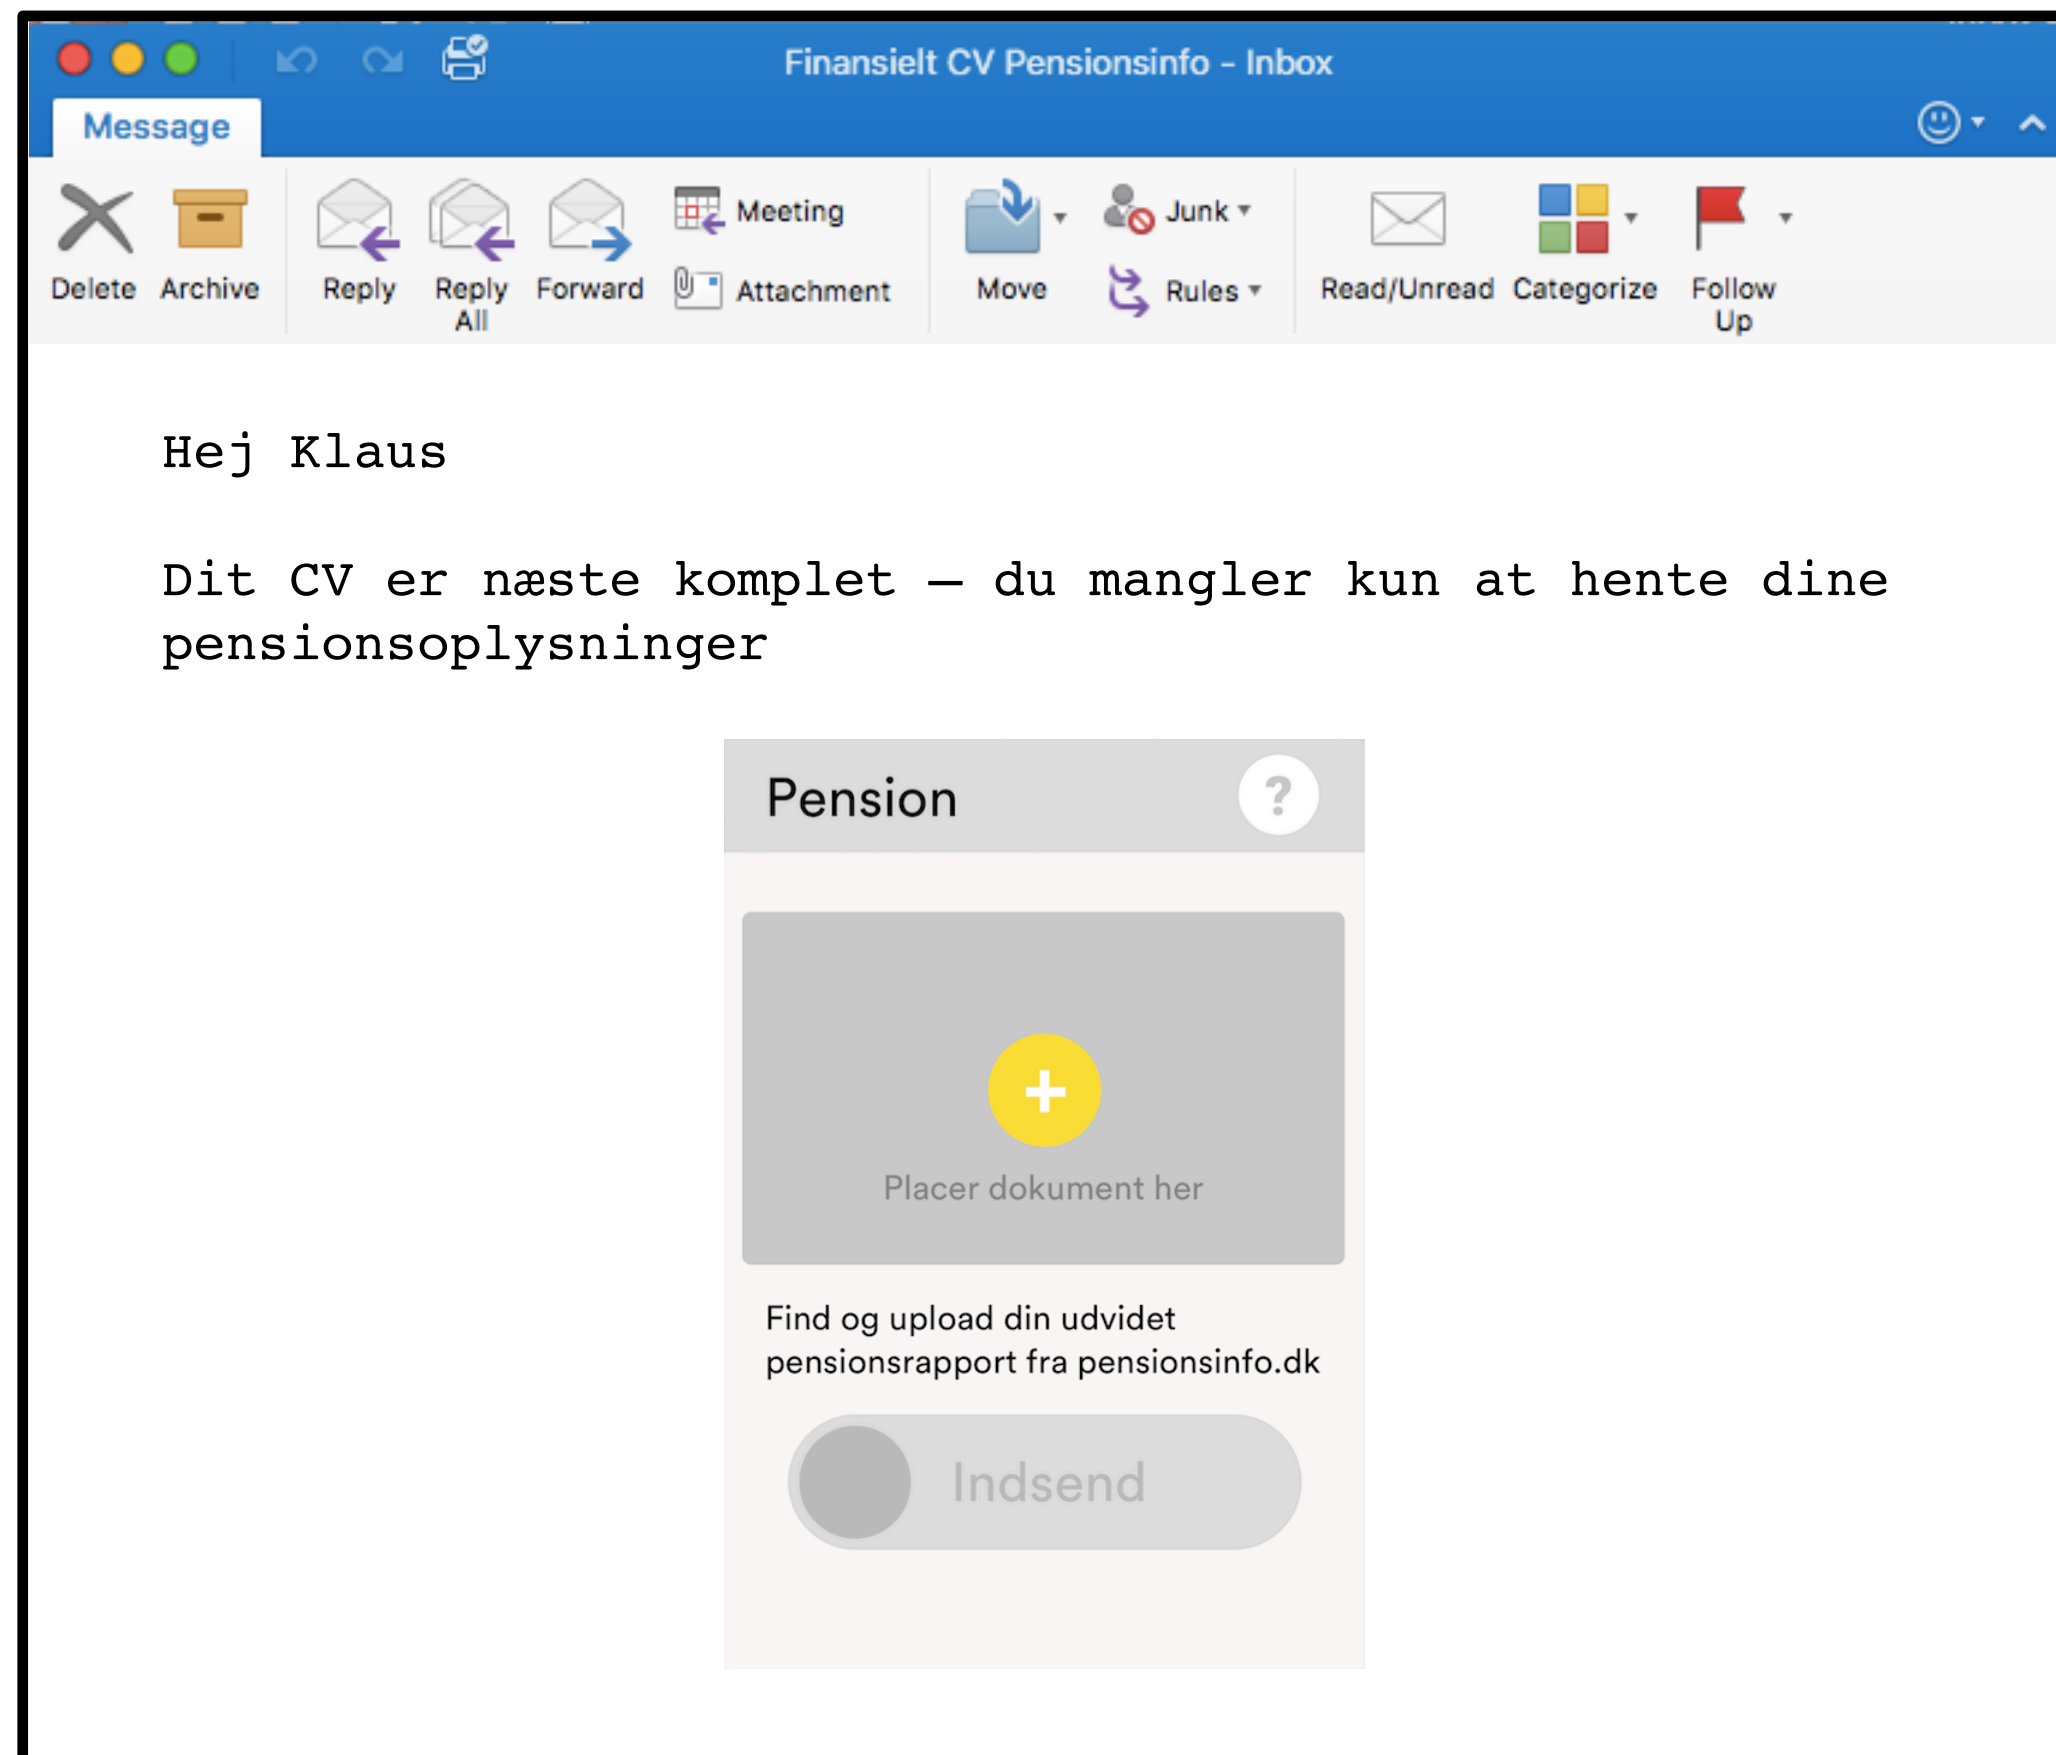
Finansielt CV Pensionsinfo - Inbox

Message

Delete Archive Reply Reply All Forward Meeting Attachment Move Junk Rules Read/Unread Categorize Follow Up

Hej Klaus

Dit CV er næste komplet – du mangler kun at hente dine pensionsoplysninger

Pension ?

+

Placer dokument her

Find og upload din udvidet pensionsrapport fra pensionsinfo.dk

Indsend